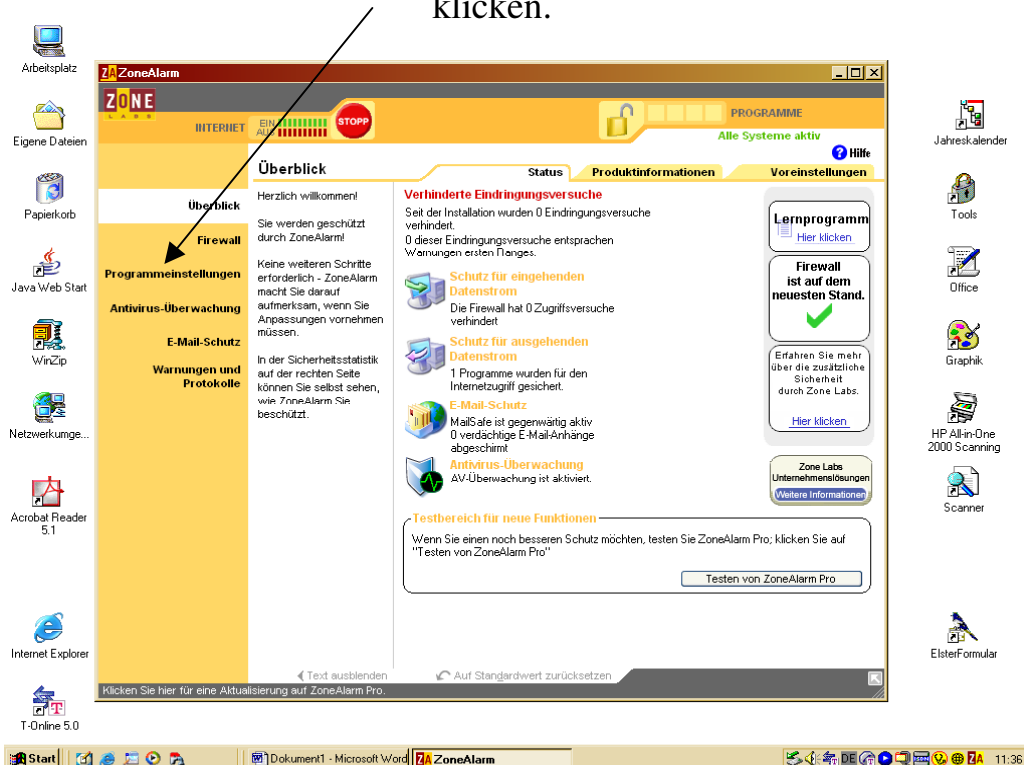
klicken.

Arbeitsplatz

Eigene Dateien

Papierkorb

Java Web Start

WinZip

Netzwerkumge...

Acrobat Reader 5.1

Internet Explorer

T-Online 5.0

ZoneAlarm

ZONE LABS

INTERNET

EIN AUS

STOPP

PROGRAMME

Alle Systeme aktiv

Hilfe

Überblick

Status

Produktinformationen

Voreinstellungen

Überblick

Firewall

Programmeinstellungen

Antivirus-Überwachung

E-Mail-Schutz

Warnungen und Protokolle

Herzlich willkommen!

Sie werden geschützt durch ZoneAlarm!

Keine weiteren Schritte erforderlich - ZoneAlarm macht Sie darauf aufmerksam, wenn Sie Anpassungen vornehmen müssen.

In der Sicherheitsstatistik auf der rechten Seite können Sie selbst sehen, wie ZoneAlarm Sie beschützt.

Verhinderte Eindringungsversuche

Seit der Installation wurden 0 Eindringungsversuche verhindert.
0 dieser Eindringungsversuche entsprachen Warnungen ersten Ranges.

Schutz für eingehenden Datenstrom

Die Firewall hat 0 Zugriffsversuche verhindert

Schutz für ausgehenden Datenstrom

1 Programme wurden für den Internetzugriff gesichert.

E-Mail-Schutz

MailSafe ist gegenwärtig aktiv
0 verdächtige E-Mail-Anhänge abgeschirmt

Antivirus-Überwachung

AV-Überwachung ist aktiviert.

Lernprogramm

Hier klicken

Firewall ist auf dem neuesten Stand.

Erfahren Sie mehr über die zusätzliche Sicherheit durch Zone Labs.

Hier klicken

Zone Labs Unternehmenslösungen

Weitere Informationen

Testbereich für neue Funktionen

Wenn Sie einen noch besseren Schutz möchten, testen Sie ZoneAlarm Pro; klicken Sie auf "Testen von ZoneAlarm Pro"

Testen von ZoneAlarm Pro

Text ausblenden

Auf Standardwert zurücksetzen

Klicken Sie hier für eine Aktualisierung auf ZoneAlarm Pro.

Jahreskalender

Tools

Office

Graphik

HP All-in-One 2000 Scanning

Scanner

ElsterFormular

Start

Dokument1 - Microsoft Word

ZoneAlarm

DE

11:36